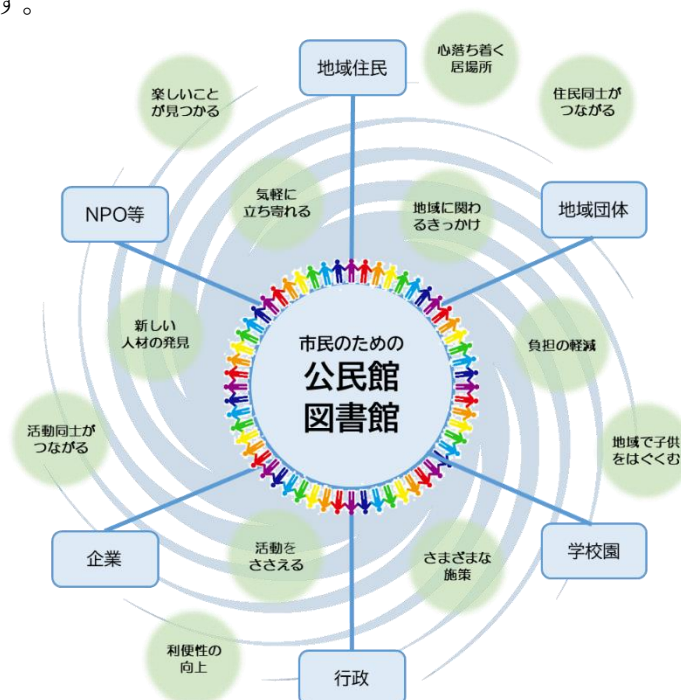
す。

地域住民

心落ち着く居場所

楽しいことが見つかる

住民同士がつながる

気軽に立ち寄れる

地域に関わるきっかけ

NPO等

地域団体

新しい人材の発見

市民のための
公民館
図書館

負担の軽減

活動同士がつながる

地域で子供をはぐくむ

活動をささえる

さまざまな施策

企業

学校園

利便性の向上

行政